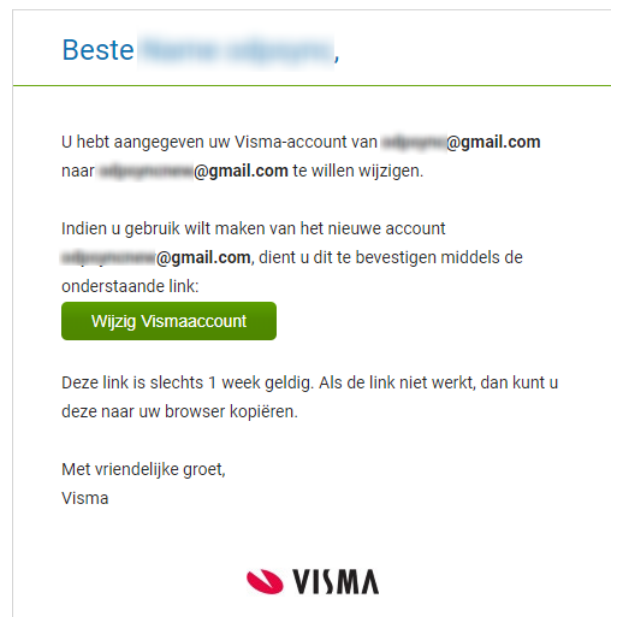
Beste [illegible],

U hebt aangegeven uw Visma-account van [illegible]@gmail.com naar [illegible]@gmail.com te willen wijzigen.

Indien u gebruik wilt maken van het nieuwe account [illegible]@gmail.com, dient u dit te bevestigen middels de onderstaande link:

Wijzig Vismaaccount

Deze link is slechts 1 week geldig. Als de link niet werkt, dan kunt u deze naar uw browser kopiëren.

Met vriendelijke groet,
Visma

VISMA